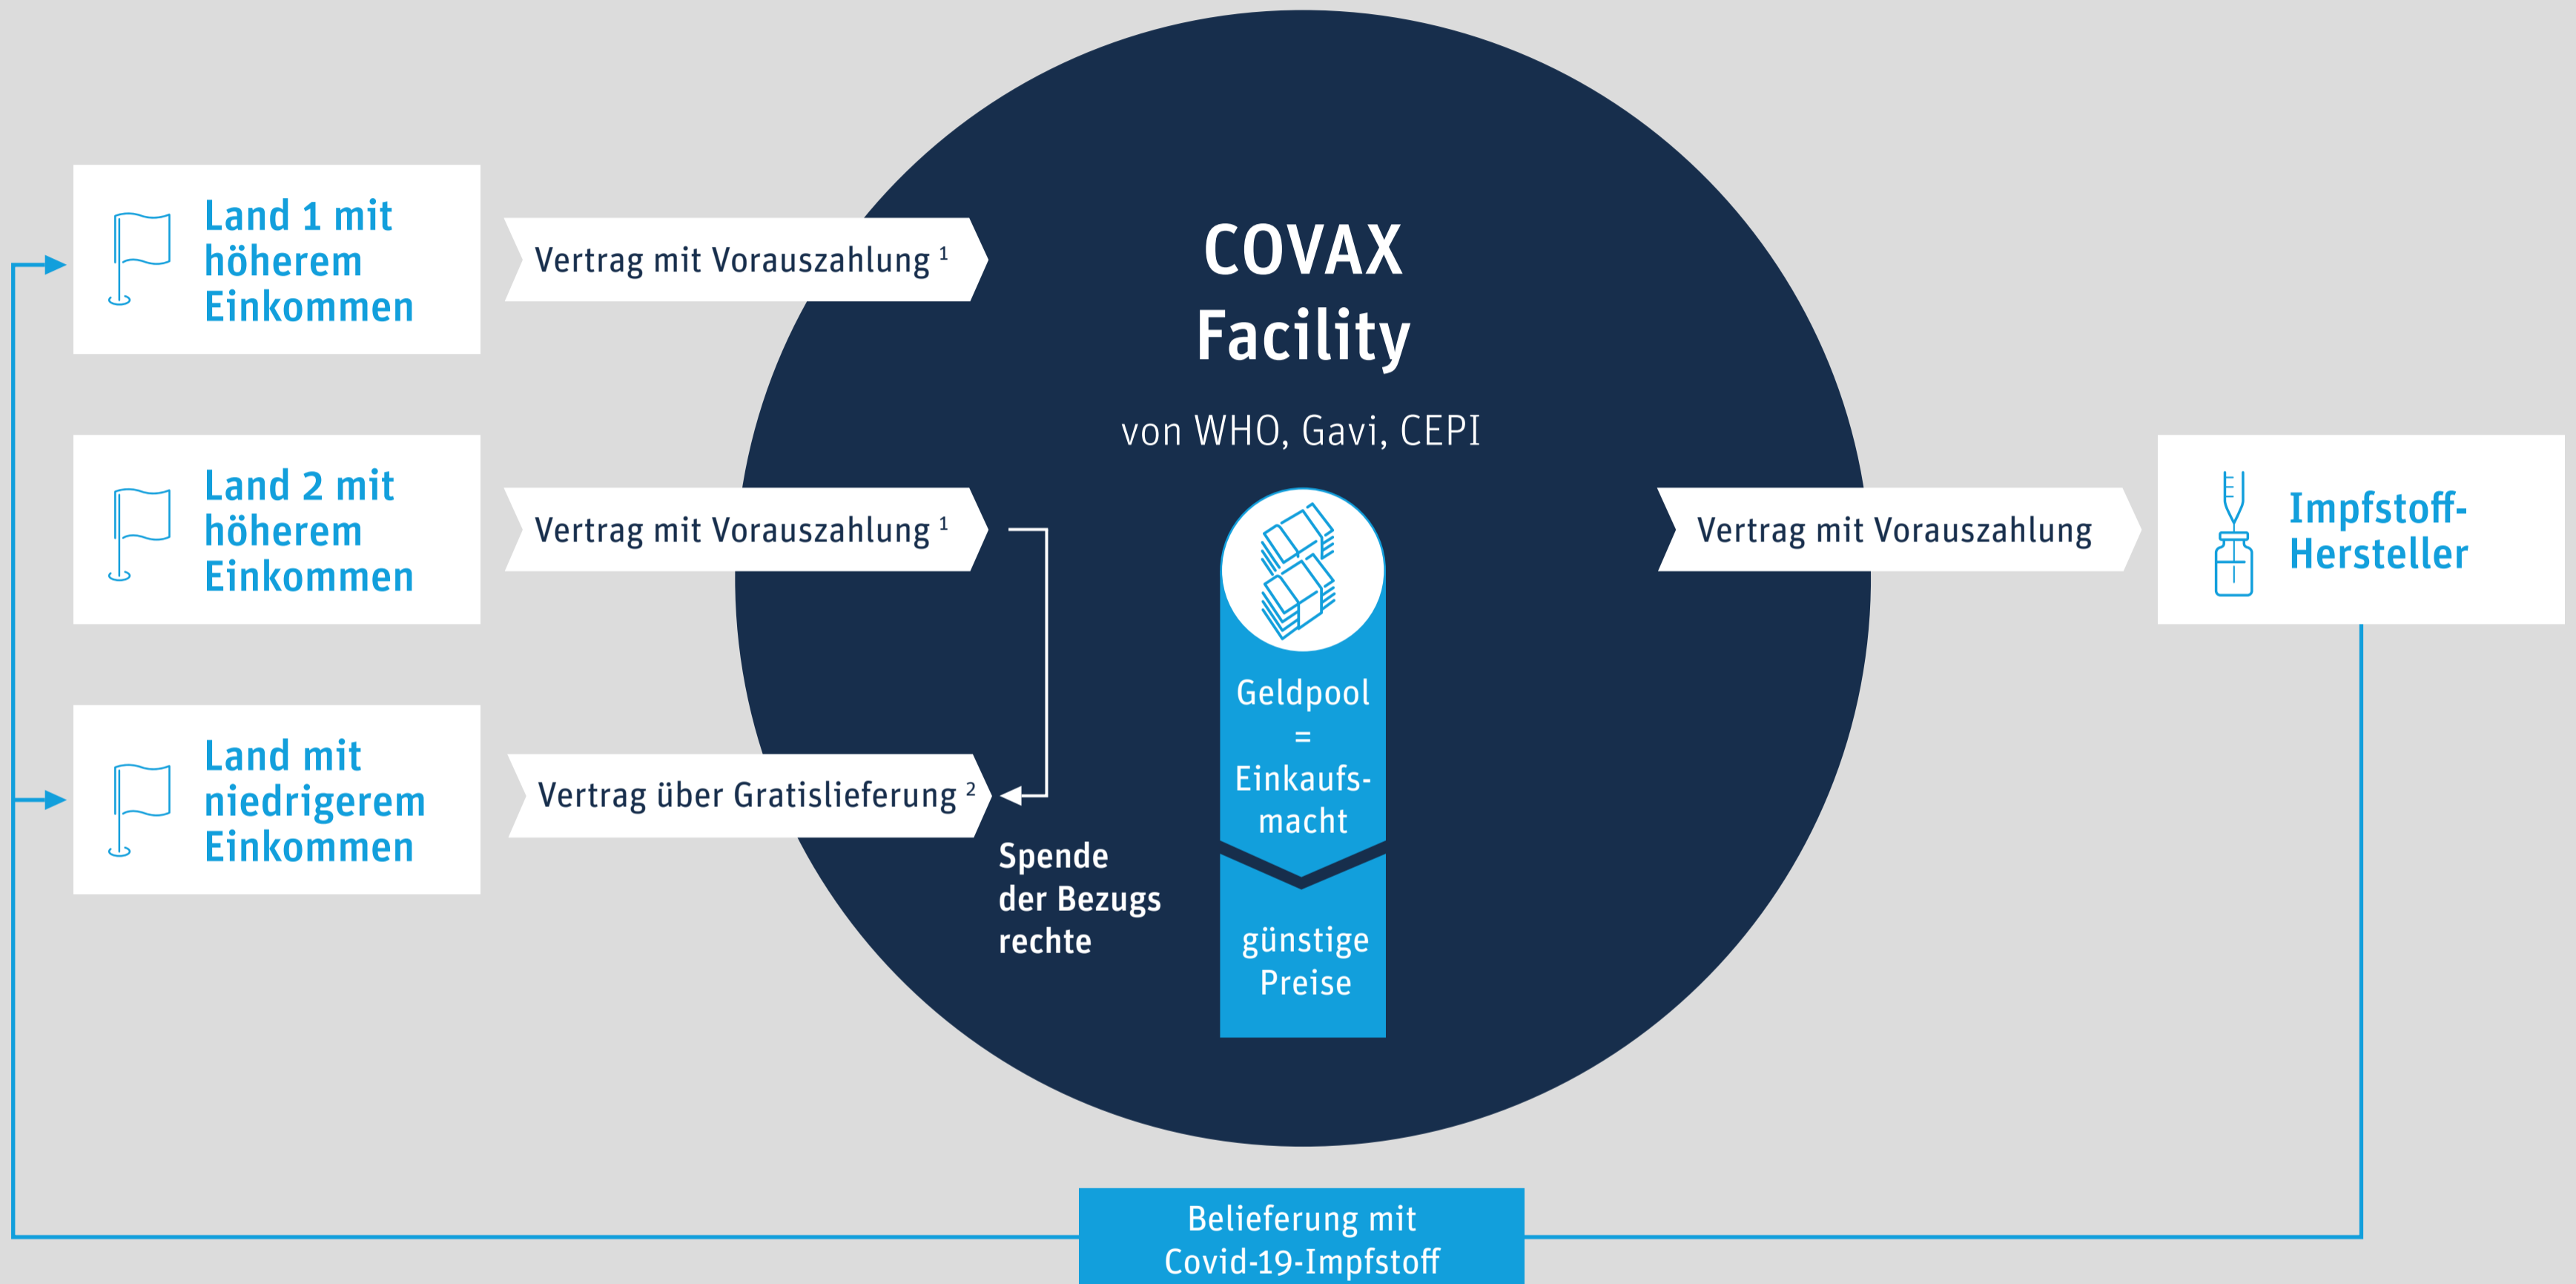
Land 1 mit höherem Einkommen

Vertrag mit Vorauszahlung $^{1}$

Land 2 mit höherem Einkommen

Vertrag mit Vorauszahlung $^{1}$

Land mit niedrigerem Einkommen

Vertrag über Gratislieferung $^{2}$

Spende der Bezugs rechte

COVAX Facility

von WHO, Gavi, CEPI

Geldpool = Einkaufs-macht

günstige Preise

Vertrag mit Vorauszahlung

Impfstoff-Hersteller

Belieferung mit Covid-19-Impfstoff